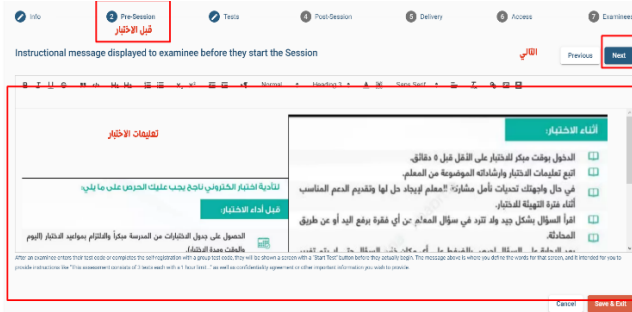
Info
2 Pre-Session
قبل الاختبار
Tests
4 Post-Session
5 Delivery
6 Access
7 Examinees

Instructional message displayed to examinee before they start the Session
التالي
Previous
Next

Normal
Heading 2
Sans Serif

تعليمات الاختبار

أثناء الاختبار:
الدخول بوقت مبكر للاختبار على الأقل قبل ٥ دقائق.
اتبع تعليمات الاختبار وإرشاداته الموضوعة من المعلم.
في حال واجهتك تحديات تأمل مشاركة المعلم لإيجاد حل لها وتقديم الدعم المناسب أثناء فترة التهيئة للاختبار.
اقرأ السؤال بشكل جيد ولا تتردد في سؤال المعلم عن أي فقرة برفع اليد أو عن طريق المحادثة.
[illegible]

لتأدية اختبار الكتروني ناجح يجب عليك الحرص على ما يلي:
قبل أداء الاختبار:
الحصول على جدول الاختبارات من المدرسة مبكراً والالتزام بمواعيد الاختبار (اليوم والوقت ومدة الاختبار).

After an examinee enters their test code or completes the self-registration with a group test code, they will be shown a screen with a "Start Test" button before they actually begin. This message above is where you define the words for that screen, and it intended for you to provide instructions like "This assessment consists of X tests each with a 1 hour limit..." as well as confidentiality agreement or other important information you wish to provide.

Cancel
Save & Exit